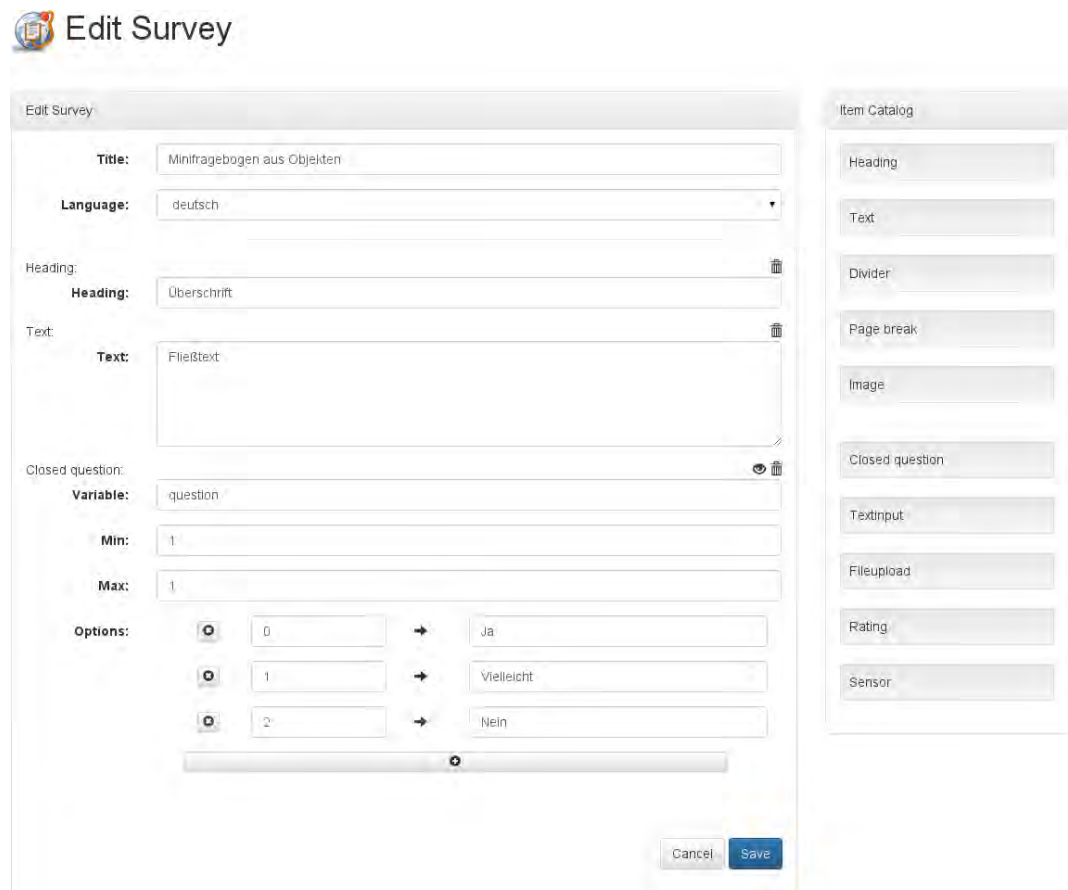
Edit Survey

Edit Survey

Title: Minifragebogen aus Objekten

Language: deutsch

Heading:
Heading: Überschrift

Text:
Text: Fließtext

Closed question:
Variable: question

Min: 1

Max: 1

Options:
0 → Ja
1 → Vielleicht
2 → Nein

Cancel Save

Item Catalog

Heading

Text

Divider

Page break

Image

Closed question

Textinput

Fileupload

Rating

Sensor